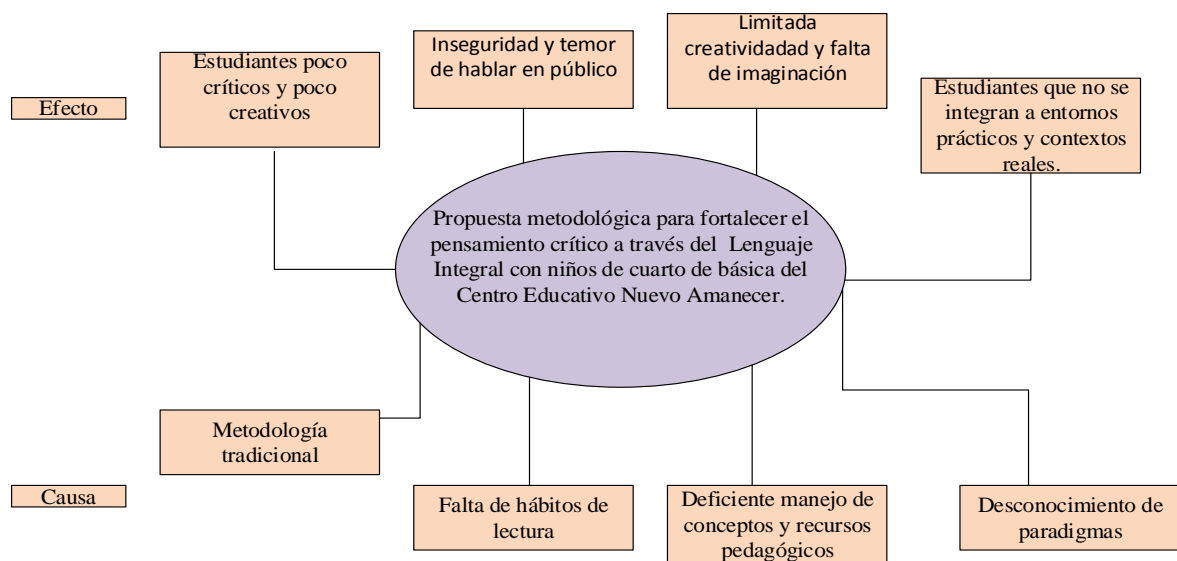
Efecto

Estudiantes poco críticos y poco creativos

Inseguridad y temor de hablar en público

Limitada creatividad y falta de imaginación

Estudiantes que no se integran a entornos prácticos y contextos reales.

Propuesta metodológica para fortalecer el pensamiento crítico a través del Lenguaje Integral con niños de cuarto de básica del Centro Educativo Nuevo Amanecer.

Metodología tradicional

Causa

Falta de hábitos de lectura

Deficiente manejo de conceptos y recursos pedagógicos

Desconocimiento de paradigmas